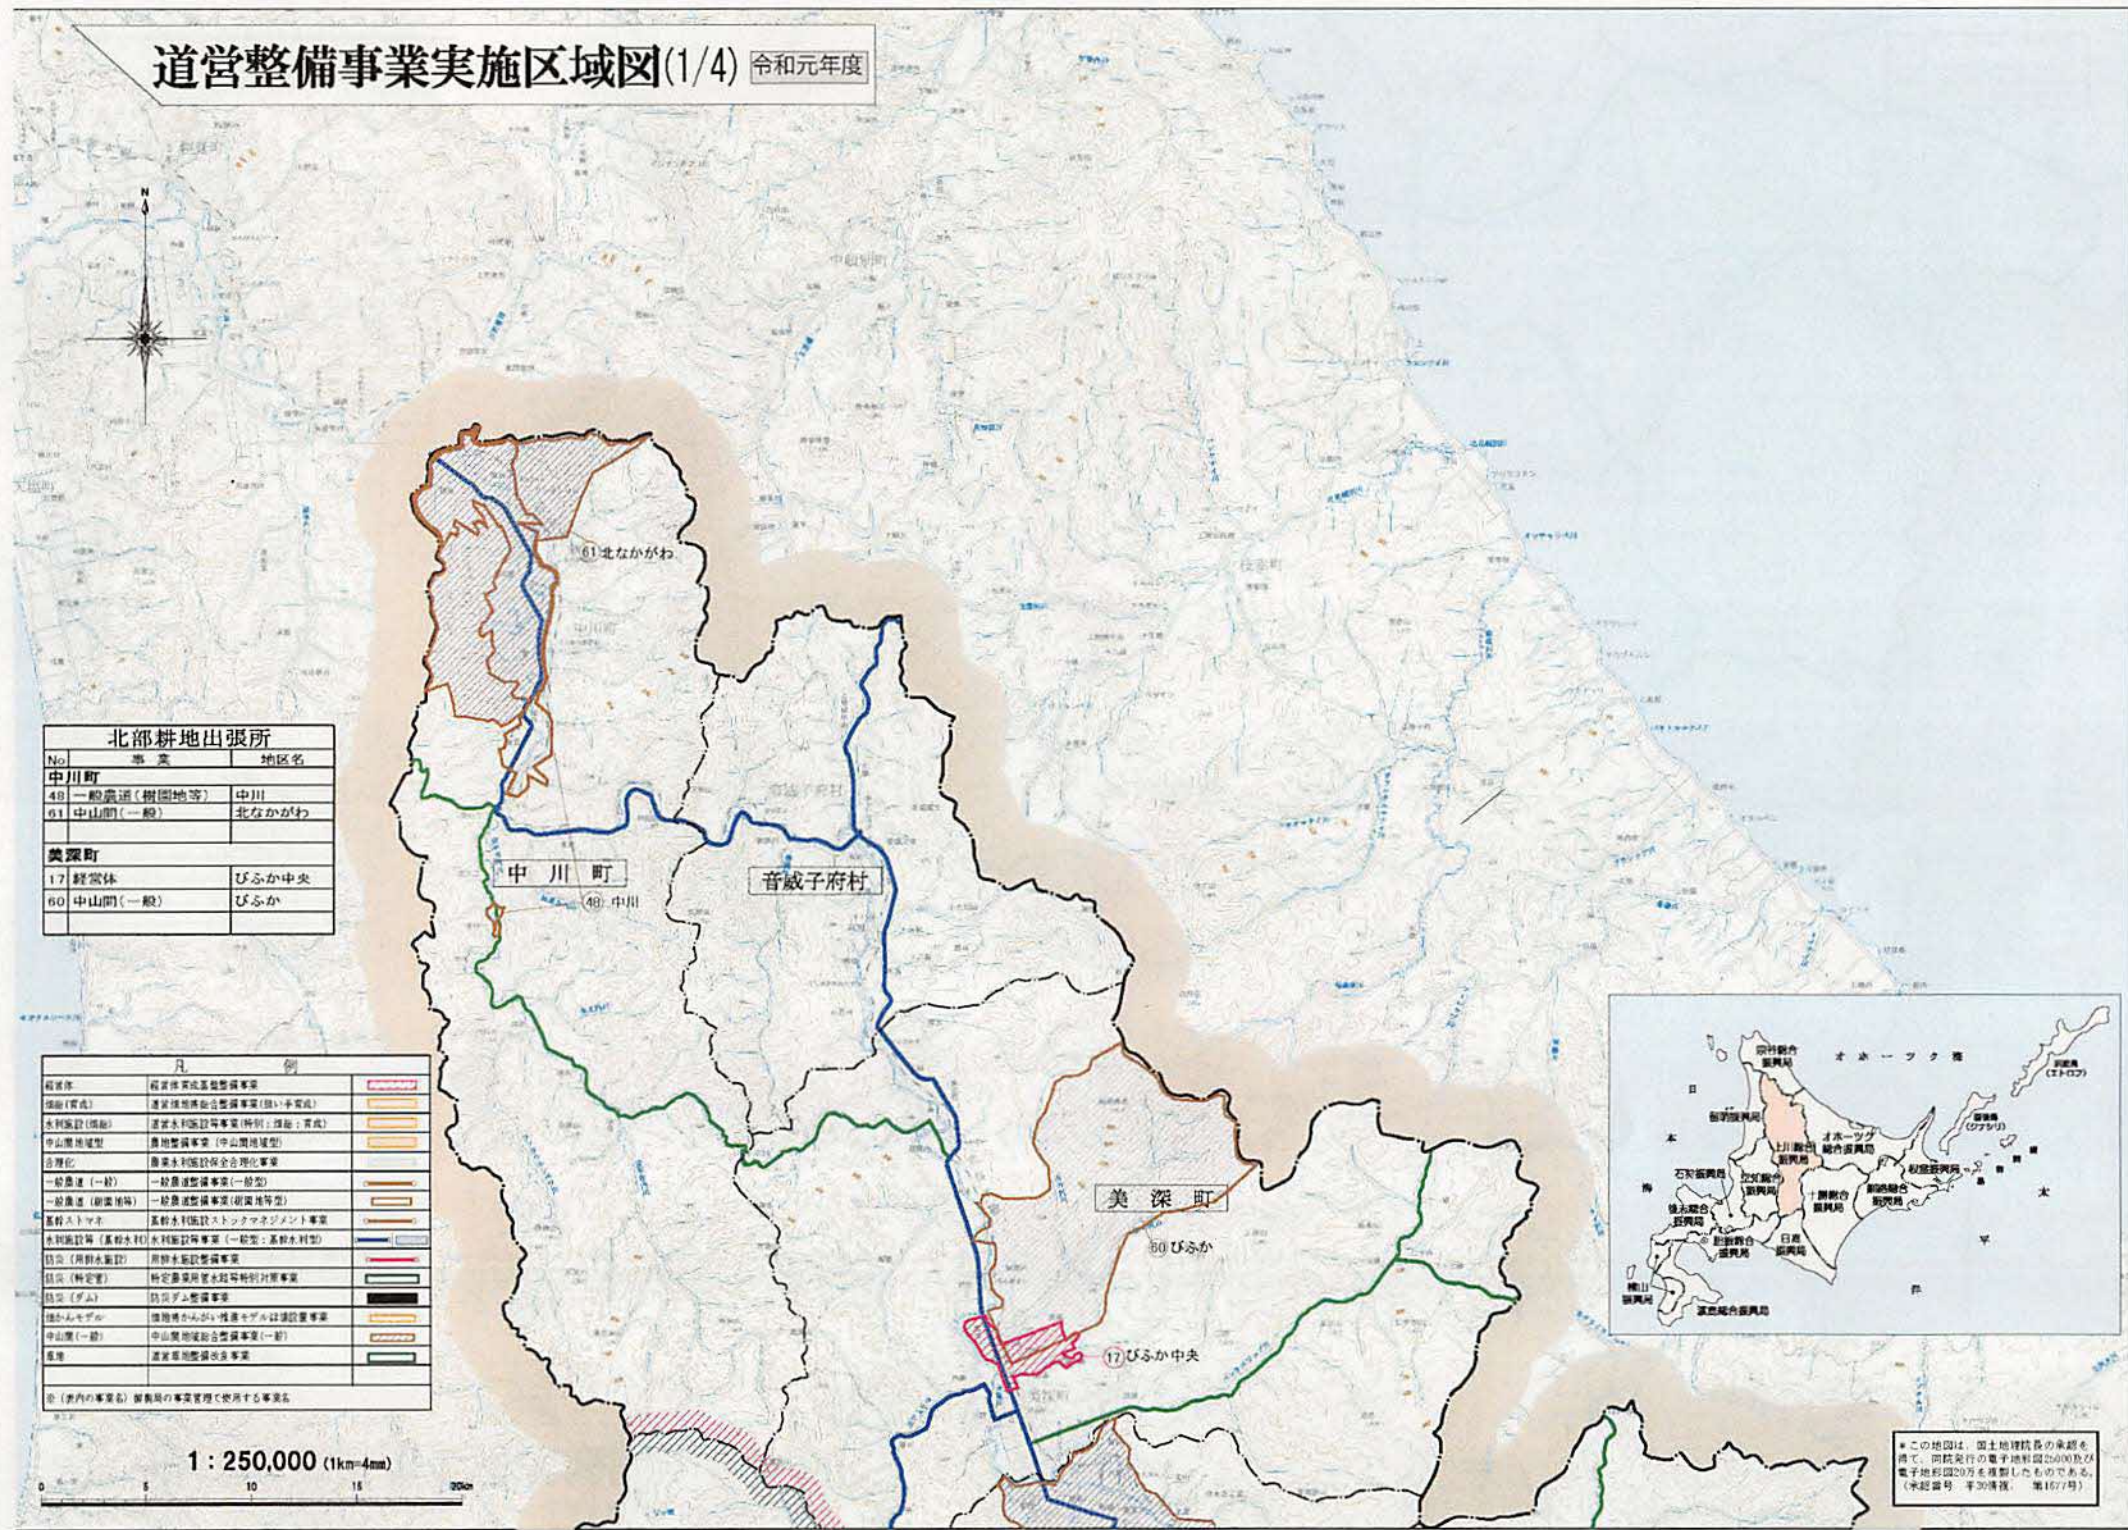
道営整備事業実施区域図(1/4) 令和元年度

N

北部耕地出張所

| No | 事業 | 地区名 |
|---|---|---|
| 中川町 | | |
| 48 | 一般農道(樹園地等) | 中川 |
| 61 | 中山間(一般) | 北なかがわ |
| 美深町 | | |
| 17 | 経営体 | びふか中央 |
| 60 | 中山間(一般) | びふか |

61 北なかがわ

中川町

48 中川

音威子府村

美深町

60 びふか

17 びふか中央

凡例

| | | |
|---|---|---|
| 経営体 | 経営体育成基盤整備事業 | |
| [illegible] | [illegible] | |
| 水利施設(畑総) | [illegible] | |
| 中山間地域型 | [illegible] | |
| 合理化 | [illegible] | |
| 一般農道(一般) | 一般農道整備事業(一般型) | |
| 一般農道(樹園地等) | 一般農道整備事業(樹園地等型) | |
| 基幹ストマネ | 基幹水利施設ストックマネジメント事業 | |
| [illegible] | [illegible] | |
| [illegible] | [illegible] | |
| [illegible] | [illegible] | |
| 防災(ダム) | 防災ダム整備事業 | |
| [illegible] | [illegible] | |
| 中山間(一般) | 中山間地域総合整備事業(一般) | |
| 草地 | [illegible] | |

※ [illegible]

1:250,000 (1km=4mm)

0 5 10 15 20km

オホーツク海

日本海

太平洋

宗谷総合振興局

留萌振興局

上川総合振興局

オホーツク総合振興局

根室振興局

石狩振興局

空知総合振興局

十勝総合振興局

釧路総合振興局

後志総合振興局

胆振総合振興局

日高振興局

檜山振興局

渡島総合振興局

※この地図は、国土地理院長の承認を得て、同院発行の電子地形図25000及び電子地形図20万を複製したものである。(承認番号 平30情複、第1677号)